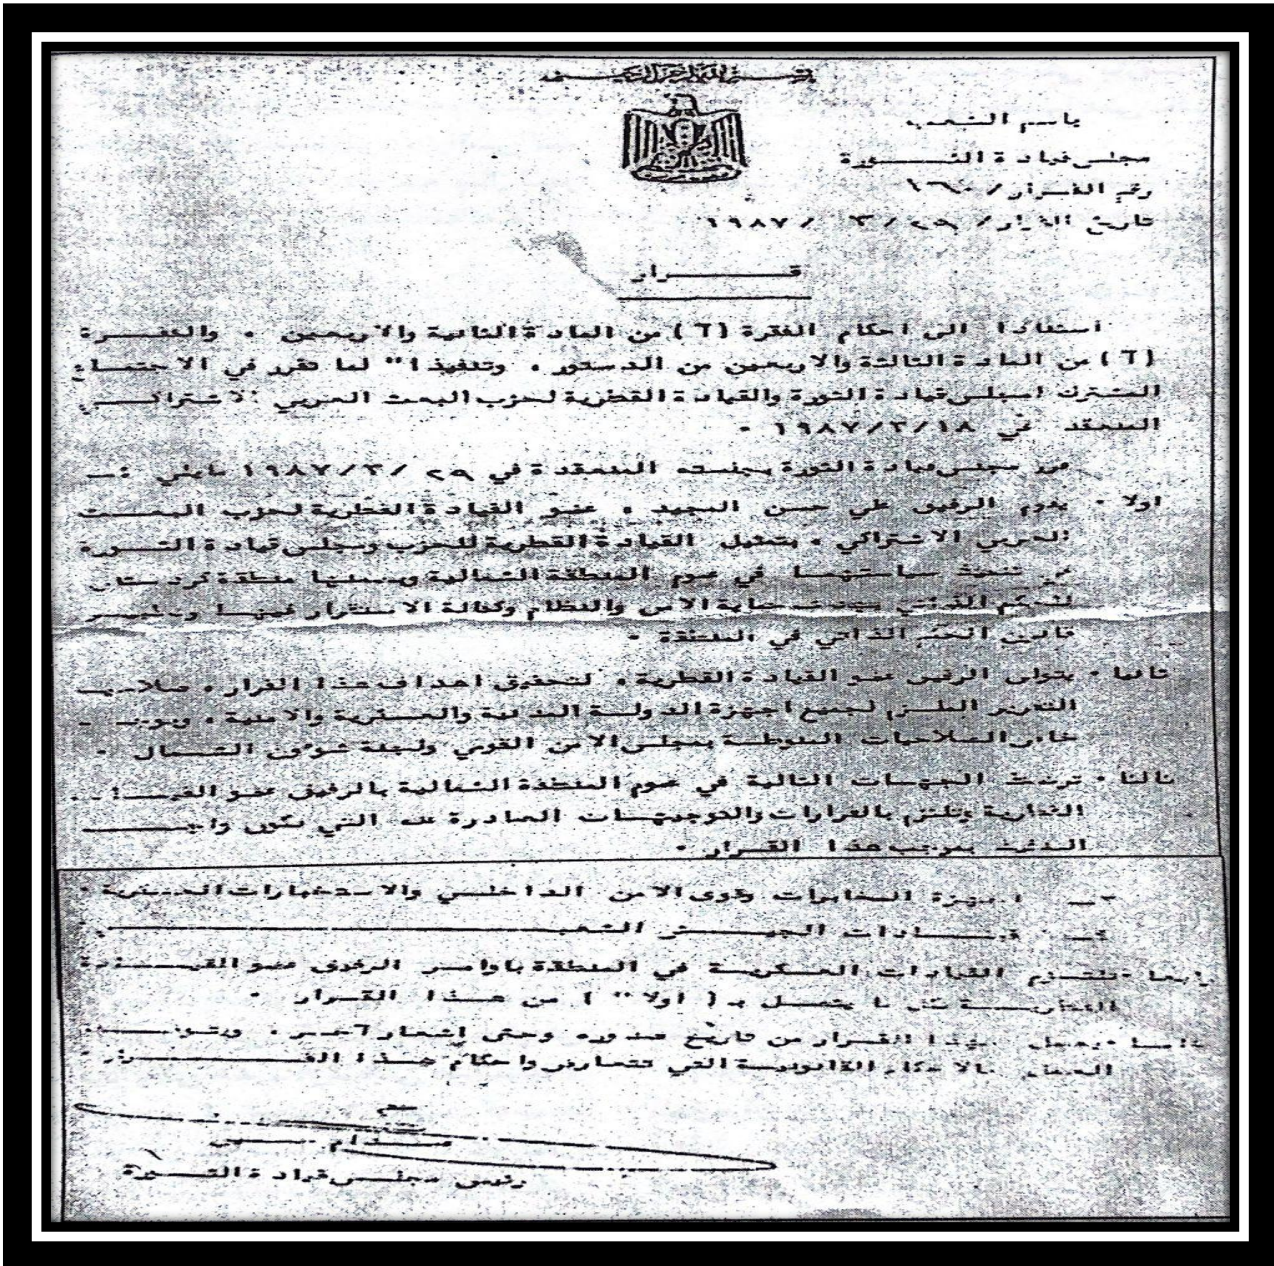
بسم الله الرحمن الرحيم

باسم الشعب
مجلس قيادة الثورة
رقم القرار/ ١٦٠
تاريخ القرار/ ٢٩/ ٣/ ١٩٨٧

قـــرار

استنادا الى احكام الفقرة (أ) من المادة الثانية والاربعين ، والفقرة (أ) من المادة الثالثة والاربعين من الدستور ، وتنفيذا " لما تقرر في الاجتماع المشترك لمجلس قيادة الثورة والقيادة القطرية لحزب البعث العربي الاشتراكي المنعقد في ١٨/٣/١٩٨٧ .

قرر مجلس قيادة الثورة بجلسته المنعقدة في ٢٩/ ٣/ ١٩٨٧ ما يلي :ـ

اولا - يمثل الرفيق علي حسن المجيد ، عضو القيادة القطرية لحزب البعث العربي الاشتراكي ، بتمثيل القيادة القطرية للحزب ومجلس قيادة الثورة في تنفيذ سياستهما في عموم المنطقة الشمالية ومنها منطقة كردستان للحكم الذاتي بهدف حماية الامن والنظام وكفالة الاستقرار فيها وتطبيق قانون الحكم الذاتي في المنطقة .

ثانيا - يتولى الرفيق عضو القيادة القطرية ، لتحقيق اهداف هذا القرار ، صلاحيات التقرير الملزم لجميع اجهزة الدولة المدنية والعسكرية والامنية ، وبوجه خاص الصلاحيات المنوطة بمجلس الامن القومي ولجنة شؤون الشمال .

ثالثا - ترتبط الجهات التالية في عموم المنطقة الشمالية بالرفيق عضو القيادة القطرية وتلتزم بالقرارات والتوجيهات الصادرة عنه التي تكون واجبة التنفيذ بموجب هذا القرار .

أ - اجهزة المخابرات وقوى الامن الداخلي والاستخبارات العسكرية .
ب - قيادات الجيش الشعبي .

رابعا - تلتزم القيادات العسكرية في المنطقة باوامر الرفيق عضو القيادة القطرية فيما يتصل بـ ( اولا " ) من هذا القرار .

خامسا - يعمل بهذا القرار من تاريخ صدوره وحتى إشعار آخر ، ويتوقف العمل بالاحكام القانونية التي تتعارض واحكام هذا القرار .

صدام حسين
رئيس مجلس قيادة الثورة